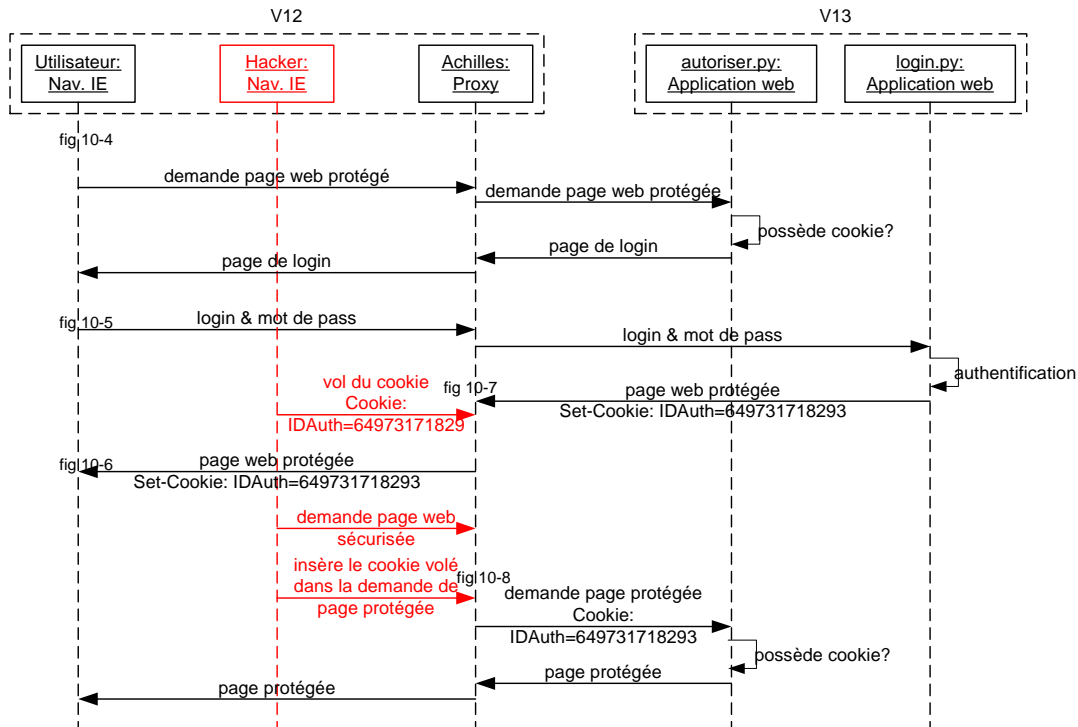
V12

V13

Utilisateur: Nav. IE

Hacker: Nav. IE

Achilles: Proxy

autoriser.py: Application web

login.py: Application web

fig 10-4

demande page web protégé

demande page web protégée

possède cookie?

page de login

page de login

fig 10-5

login & mot de pass

login & mot de pass

authentification

vol du cookie Cookie: IDAuth=64973171829

fig 10-7

page web protégée Set-Cookie: IDAuth=649731718293

fig 10-6

page web protégée Set-Cookie: IDAuth=649731718293

demande page web sécurisée

insère le cookie volé dans la demande de page protégée

fig 10-8

demande page protégée Cookie: IDAuth=649731718293

possède cookie?

page protégée

page protégée